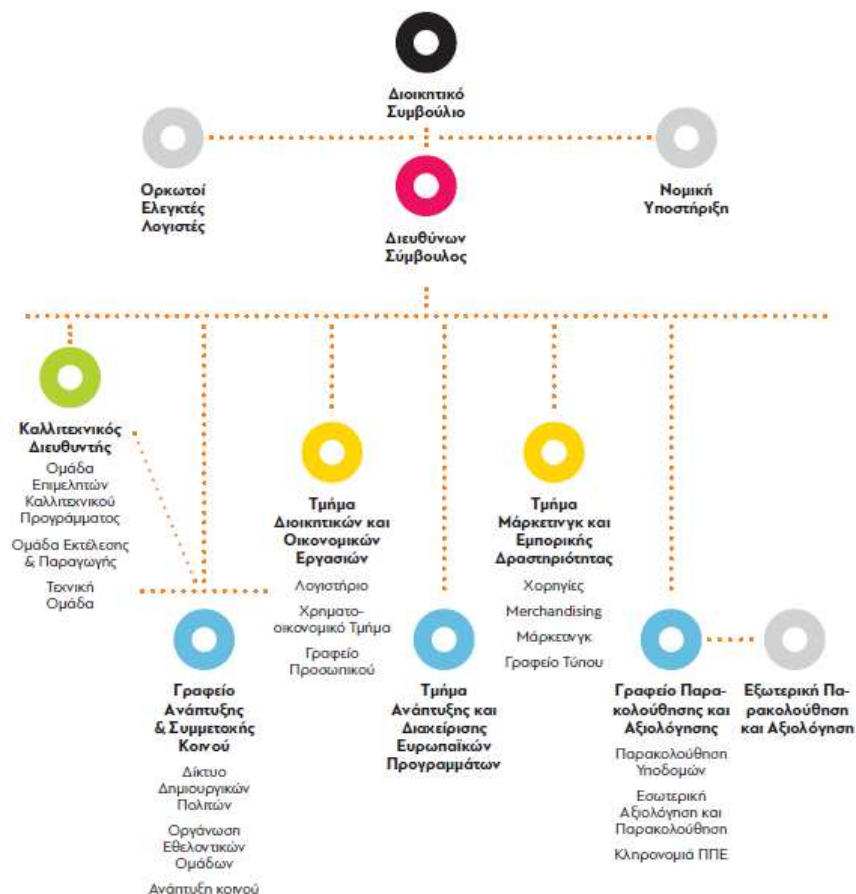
Διοικητικό Συμβούλιο

Ορκωτοί Ελεγκτές Λογιστές

Νομική Υποστήριξη

Διευθύνων Σύμβουλος

Καλλιτεχνικός Διευθυντής

Ομάδα Επιμελητών Καλλιτεχνικού Προγράμματος

Ομάδα Εκτέλεσης & Παραγωγής

Τεχνική Ομάδα

Τμήμα Διοικητικών και Οικονομικών Εργασιών

Λογιστήριο

Χρηματοοικονομικό Τμήμα

Γραφείο Προσωπικού

Τμήμα Μάρκετινγκ και Εμπορικής Δραστηριότητας

Χορηγίες

Merchandising

Μάρκετινγκ

Γραφείο Τύπου

Γραφείο Ανάπτυξης & Συμμετοχής Κοινού

Δίκτυο Δημιουργικών Πολιτών

Οργάνωση Εθελοντικών Ομάδων

Ανάπτυξη κοινού

Τμήμα Ανάπτυξης και Διαχείρισης Ευρωπαϊκών Προγραμμάτων

Γραφείο Παρακολούθησης και Αξιολόγησης

Παρακολούθηση Υποδομών

Εσωτερική Αξιολόγηση και Παρακολούθηση

Κληρονομιά ΠΠΕ

Εξωτερική Παρακολούθηση και Αξιολόγηση